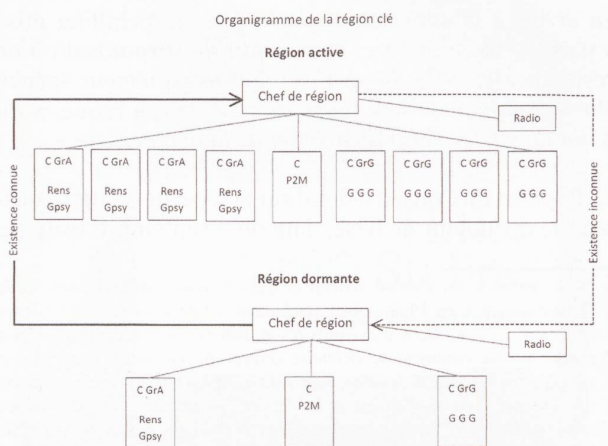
Organigramme de la région clé

Région active

Chef de région

Radio

C GrA
Rens
Gpsy

C GrA
Rens
Gpsy

C GrA
Rens
Gpsy

C GrA
Rens
Gpsy

C
P2M

C GrG
G G G

C GrG
G G G

C GrG
G G G

C GrG
G G G

Existence connue

Existence inconnue

Région dormante

Chef de région

Radio

C GrA
Rens
Gpsy

C
P2M

C GrG
G G G